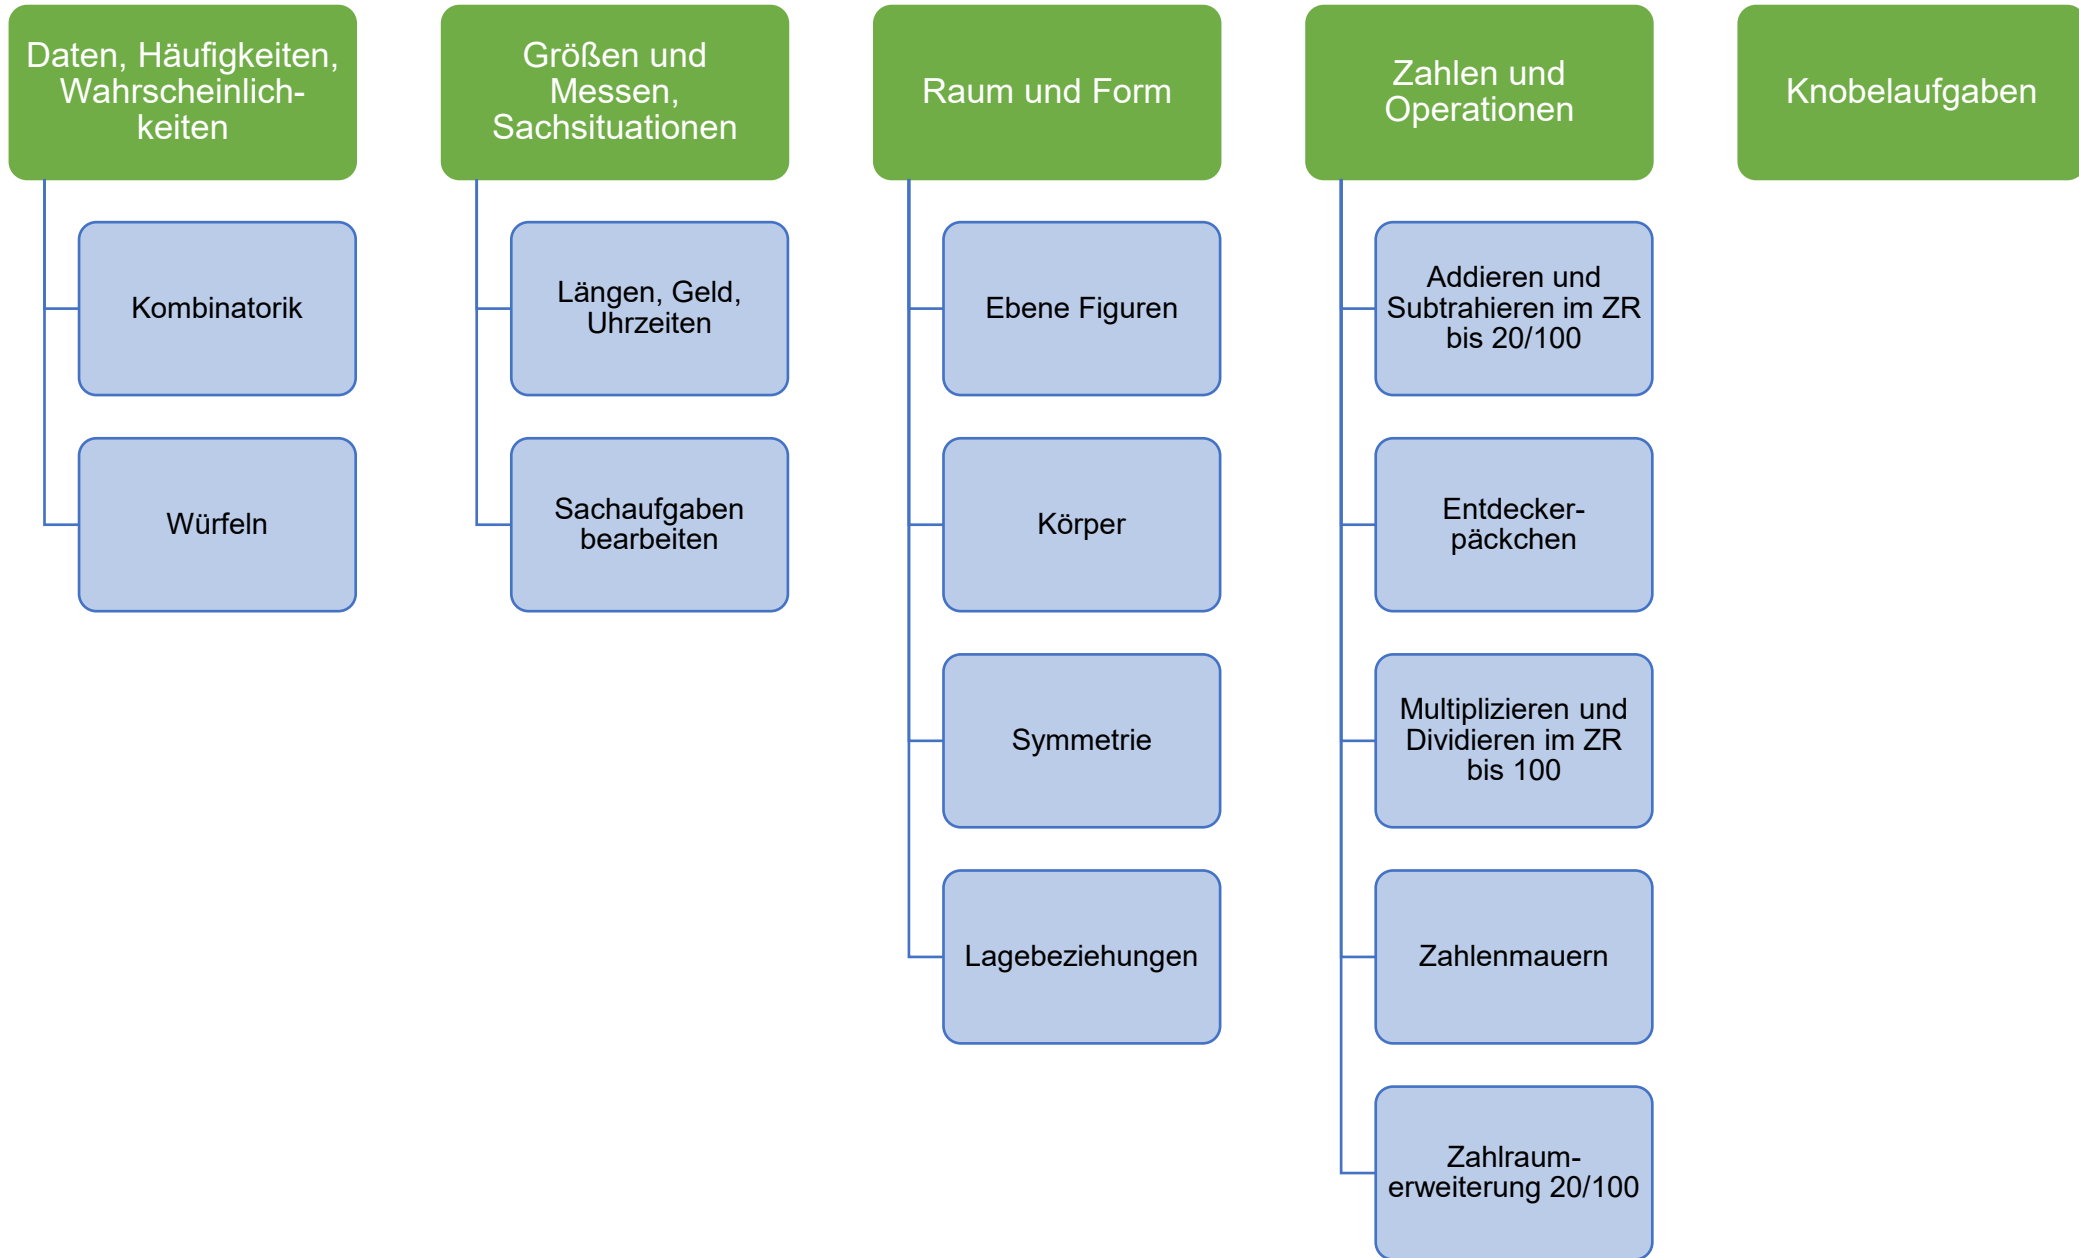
Daten, Häufigkeiten, Wahrscheinlichkeiten

Kombinatorik

Würfeln

Größen und Messen, Sachsituationen

Längen, Geld, Uhrzeiten

Sachaufgaben bearbeiten

Raum und Form

Ebene Figuren

Körper

Symmetrie

Lagebeziehungen

Zahlen und Operationen

Addieren und Subtrahieren im ZR bis 20/100

Entdeckerpäckchen

Multiplizieren und Dividieren im ZR bis 100

Zahlenmauern

Zahlraumerweiterung 20/100

Knobelaufgaben